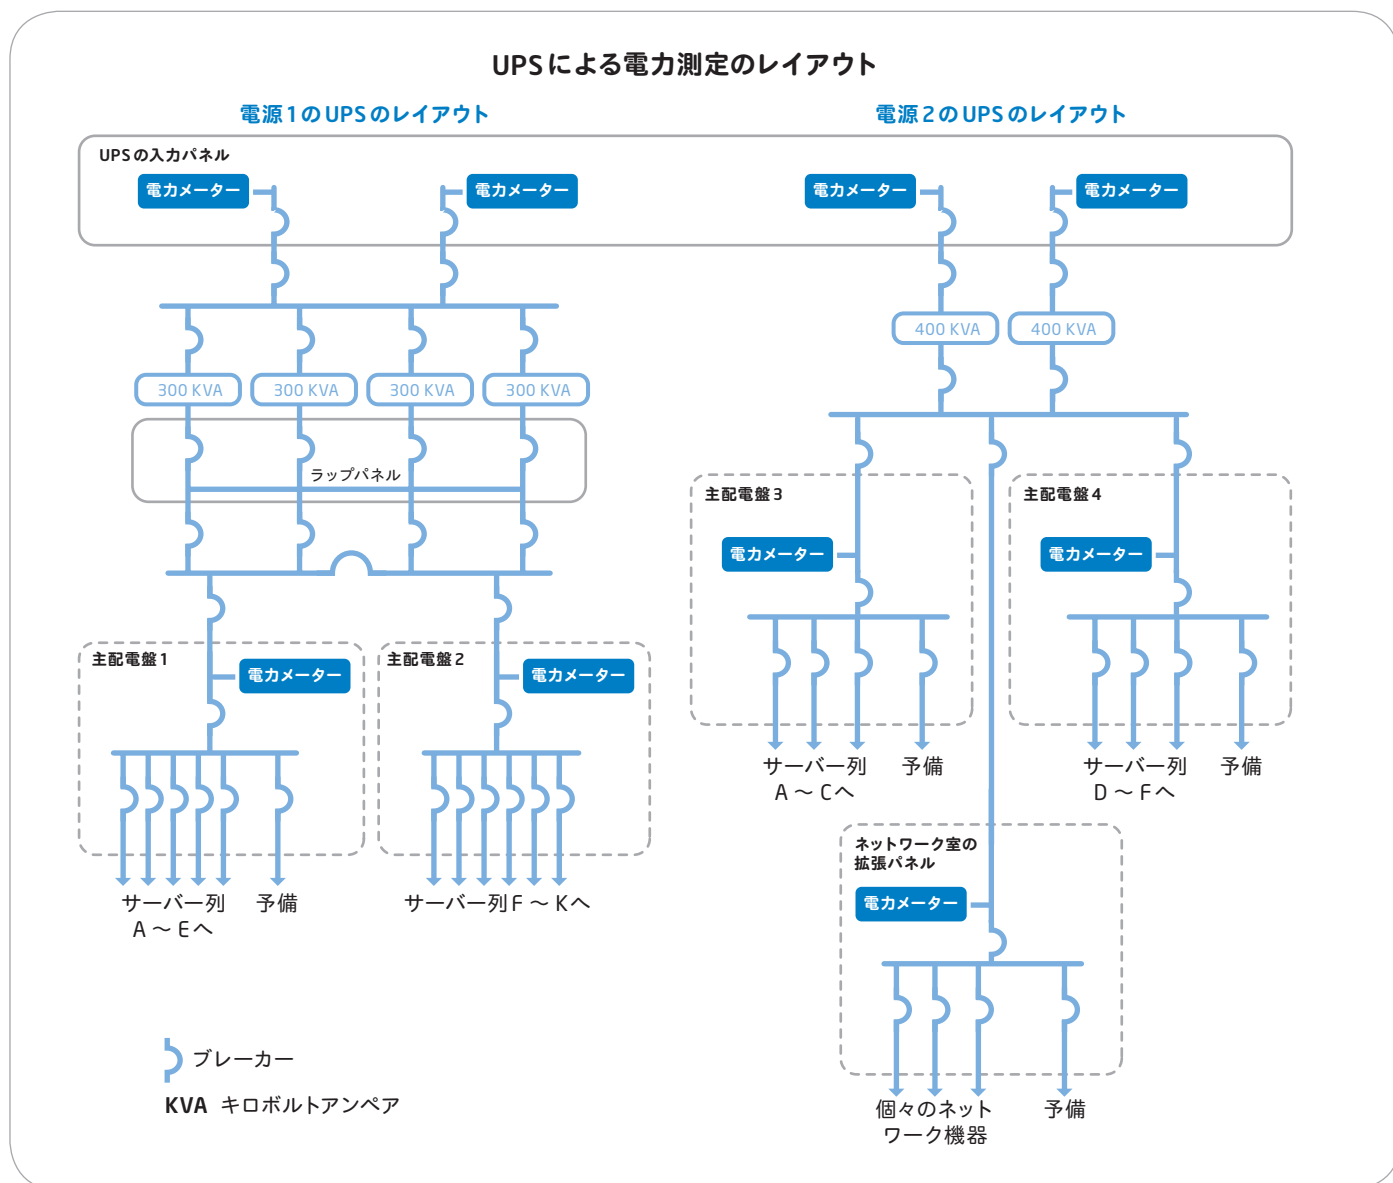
UPSによる電力測定のレイアウト

電源1のUPSのレイアウト

電源2のUPSのレイアウト

UPSの入力パネル

電力メーター

電力メーター

電力メーター

電力メーター

400 KVA

400 KVA

300 KVA

300 KVA

300 KVA

300 KVA

ラップパネル

主配電盤3

電力メーター

主配電盤4

電力メーター

主配電盤1

電力メーター

主配電盤2

電力メーター

サーバー列 A～Cへ

予備

サーバー列 D～Fへ

予備

サーバー列 A～Eへ

予備

サーバー列F～Kへ

ネットワーク室の拡張パネル

電力メーター

ブレーカー

KVA キロボルトアンペア

個々のネットワーク機器

予備